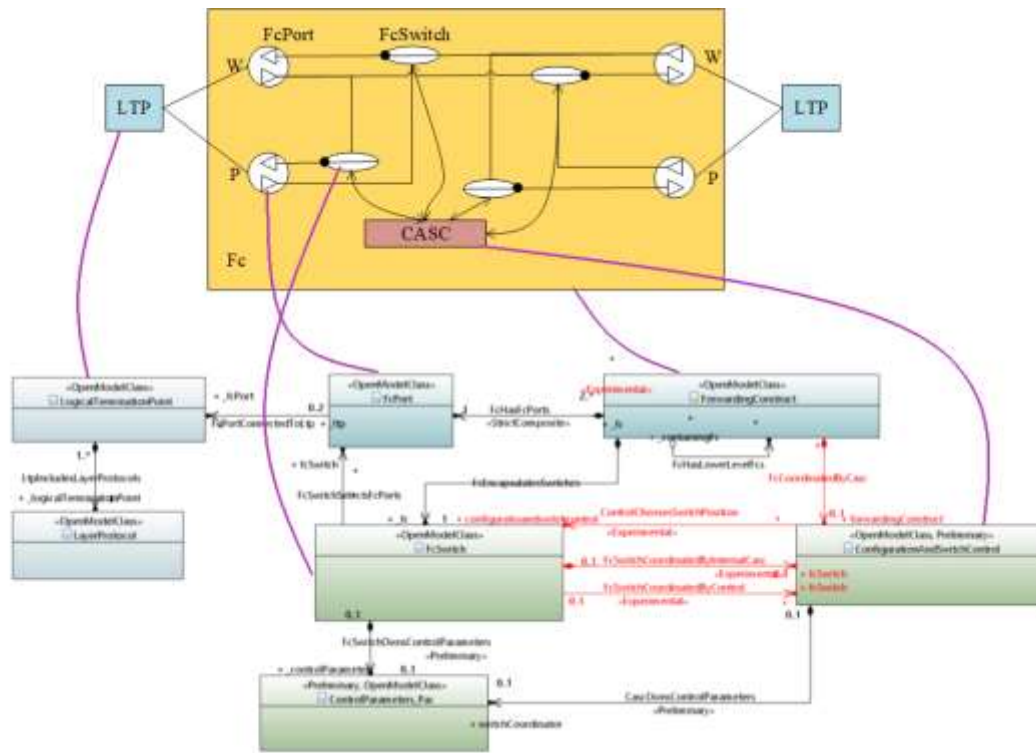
FcPort

FcSwitch

W

W

LTP

LTP

P

P

CASC

Fc

«OpenModelClass»
LogicalTerminationPoint

«OpenModelClass»
LayerProtocol

«OpenModelClass»
FcPort

«OpenModelClass»
ForwardingConstruct

«OpenModelClass»
FcSwitch

«OpenModelClass, Preliminary»
ConfigurationAndSwitchControl

«Preliminary, OpenModelClass»
ControlParameters_Pac

+ _fcPort

0..2

FcPortConnectedToLtp

+ _ltp

1..*

LtpIncludesLayerProtocols

+ _logicalTerminationPoint

FcHasFcPorts

«StrictComposite»

«Experimental»

+ _fc

+ _fcSwitch

FcSwitchSelectsFcPorts

FcHasLowerLevelFcs

FcEncapsulatesSwitches

FcCoordinatedByCasc

ControlChoosesSwitchPosition

«Experimental»

+ _forwardingConstruct

FcSwitchCoordinatedByInternalCasc

«Experimental»

FcSwitchCoordinatedByControl

«Experimental»

+ fcSwitch

+ fcSwitch

0..1

0..1

0..1

0..1

FcSwitchOwnsControlParameters

«Preliminary»

+ _controlParameters

0..1

0..1

CascOwnsControlParameters

«Preliminary»

+ switchCoordinator

0..1